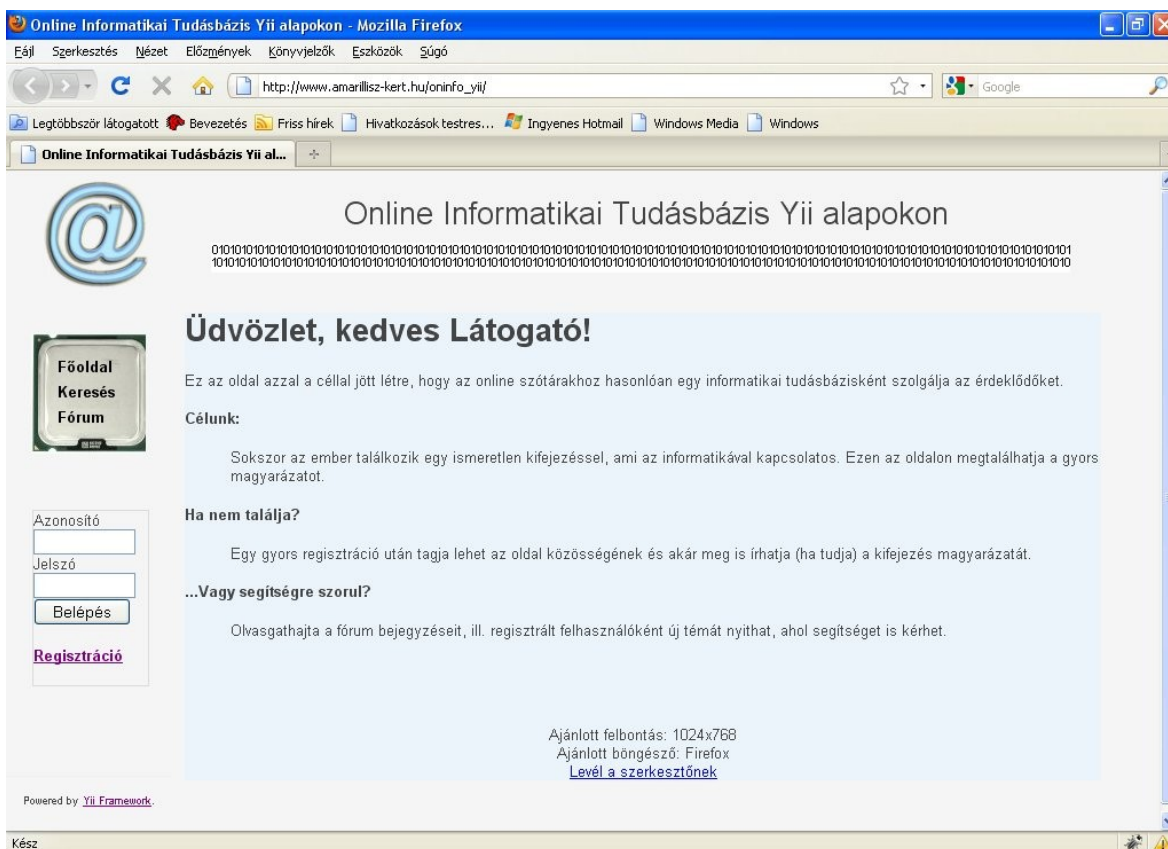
Online Informatikai Tudásbázis Yii alapokon - Mozilla Firefox

Fájl Szerkesztés Nézet Előzmények Könyvjelzők Eszközök Súgó

http://www.amarillisz-kert.hu/oninfo_yii/

Google

Legtöbbször látogatott Bevezetés Friss hírek Hivatkozások testres... Ingyenes Hotmail Windows Media Windows

Online Informatikai Tudásbázis Yii al...

Online Informatikai Tudásbázis Yii alapokon

0101010101010101010101010101010101010101010101010101010101010101010101010101010101010101010101010101010101010101010101010101010101010101
1010101010101010101010101010101010101010101010101010101010101010101010101010101010101010101010101010101010101010101010101010101010101010

Főoldal
Keresés
Fórum

Üdvözlet, kedves Látogató!

Ez az oldal azzal a céllal jött létre, hogy az online szótárakhoz hasonlóan egy informatikai tudásbázisként szolgálja az érdeklődőket.

Célunk:

Sokszor az ember találkozik egy ismeretlen kifejezéssel, ami az informatikával kapcsolatos. Ezen az oldalon megtalálhatja a gyors magyarázatot.

Azonosító

Jelszó

Belépés

Regisztráció

Ha nem találja?

Egy gyors regisztráció után tagja lehet az oldal közösségének és akár meg is írhatja (ha tudja) a kifejezés magyarázatát.

...Vagy segítségre szorul?

Olvasgathajta a fórum bejegyzéseit, ill. regisztrált felhasználóként új témát nyithat, ahol segítséget is kérhet.

Ajánlott felbontás: 1024x768
Ajánlott böngésző: Firefox
Levél a szerkesztőnek

Powered by Yii Framework.

Kész